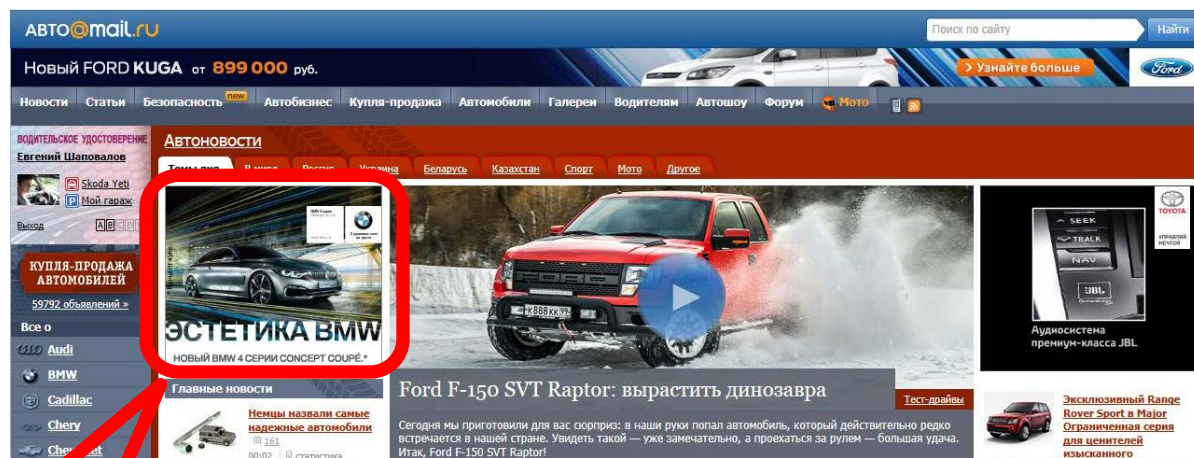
АВТО@mail.ru
Поиск по сайту
Найти
Новый FORD KUGA от 899 000 руб.
Узнайте больше
Ford
Новости Статьи Безопасность new Автобизнес Купля-продажа Автомобили Галереи Водителям Автошоу Форум Мото
ВОДИТЕЛЬСКОЕ УДОСТОВЕРЕНИЕ
Евгений Шаповалов
Skoda Yeti
Мой гараж
Выход
КУПЛЯ-ПРОДАЖА АВТОМОБИЛЕЙ
59792 объявлений »
Все о
Audi
BMW
Cadillac
Chery
Chevrolet
Автоновости
Темы дня В мире Россия Украина Беларусь Казахстан Спорт Мото Другое
ЭСТЕТИКА BMW
НОВЫЙ BMW 4 СЕРИИ CONCEPT COUPÉ.*
Главные новости
Немцы назвали самые надежные автомобили
161
00:02 статистика
Ford F-150 SVT Raptor: вырастить динозавра
Тест-драйвы
Сегодня мы приготовили для вас сюрприз: в наши руки попал автомобиль, который действительно редко встречается в нашей стране. Увидеть такого — уже замечательно, а проехаться за рулем — большая удача. Итак, Ford F-150 SVT Raptor!
FORD
К 888 КК 99
SEEK
TRACK
NAV
JBL
TOYOTA
УПРАВЛЯЙ МЕЧТОЙ
Аудиосистема премиум-класса JBL
Эксклюзивный Range Rover Sport в Major Ограниченная серия для ценителей изысканного